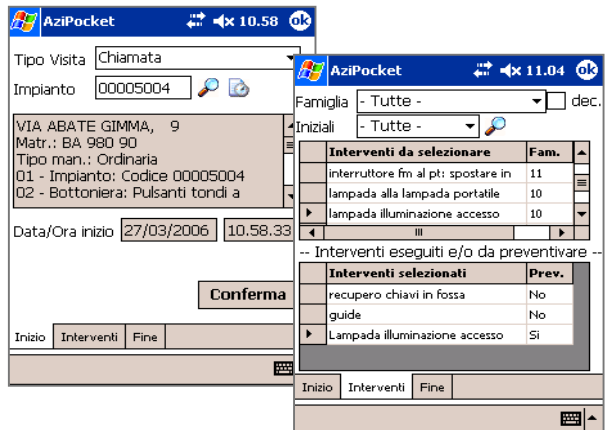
AziPocket 10.58 ok

Tipo Visita Chiamata

Impianto 00005004

VIA ABATE GIMMA, 9
Matr.: BA 980 90
Tipo man.: Ordinaria
01 - Impianto: Codice 00005004
02 - Bottoniera: Pulsanti tondi a

Data/Ora inizio 27/03/2006 10.58.33

Conferma

Inizio Interventi Fine

AziPocket 11.04 ok

Famiglia - Tutte - dec.

Iniziali - Tutte -

| | Interventi da selezionare | Fam. |
|---|---|---|
| | interruttore fm al pt: spostare in | 11 |
| | lampada alla lampada portatile | 10 |
| ▸ | lampada illuminazione accesso | 10 |

-- Interventi eseguiti e/o da preventivare --

| | Interventi selezionati | Prev. |
|---|---|---|
| | recupero chiavi in fossa | No |
| | guide | No |
| ▸ | Lampada illuminazione accesso | Si |

Inizio Interventi Fine